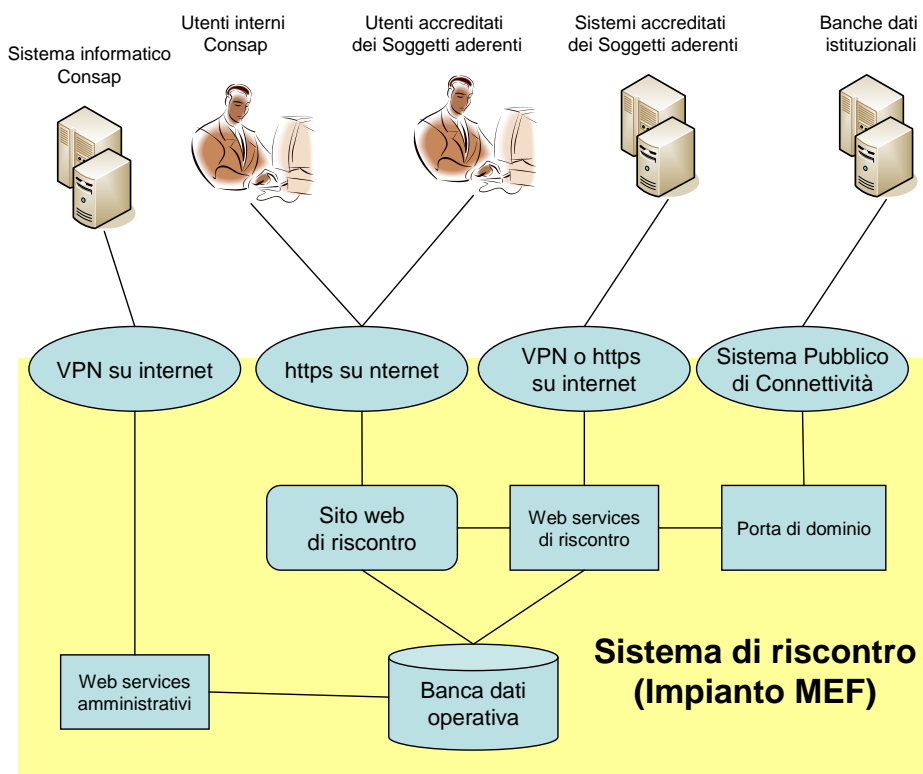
Sistema informatico Consap

Utenti interni Consap

Utenti accreditati dei Soggetti aderenti

Sistemi accreditati dei Soggetti aderenti

Banche dati istituzionali

VPN su internet

https su nternet

VPN o https su internet

Sistema Pubblico di Connettività

Sito web di riscontro

Web services di riscontro

Porta di dominio

Sistema di riscontro (Impianto MEF)

Web services amministrativi

Banca dati operativa